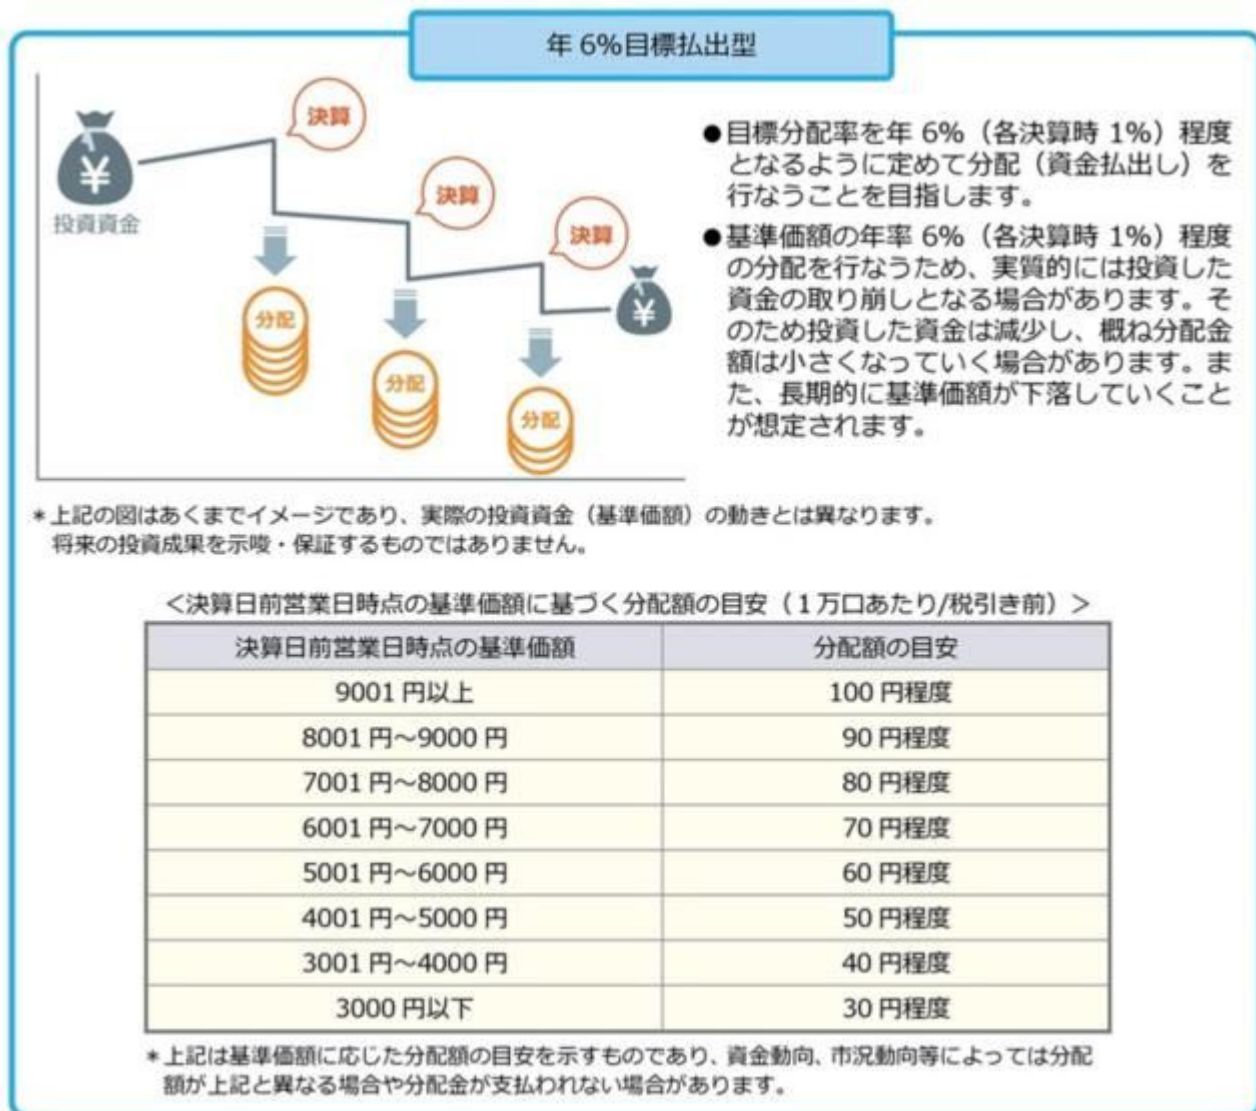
年 6%目標払出型

¥

投資資金

決算

分配

決算

分配

決算

分配

¥

●目標分配率を年 6%（各決算時 1%）程度となるように定めて分配（資金払出し）を行なうことを目指します。

●基準価額の年率 6%（各決算時 1%）程度の分配を行なうため、実質的には投資した資金の取り崩しとなる場合があります。そのため投資した資金は減少し、概ね分配金額は小さくなっていく場合があります。また、長期的に基準価額が下落していくことが想定されます。

＊上記の図はあくまでイメージであり、実際の投資資金（基準価額）の動きとは異なります。将来の投資成果を示唆・保証するものではありません。

＜決算日前営業日時点の基準価額に基づく分配額の目安（1万口あたり/税引き前）＞

| 決算日前営業日時点の基準価額 | 分配額の目安 |
|---|---|
| 9001 円以上 | 100 円程度 |
| 8001 円～9000 円 | 90 円程度 |
| 7001 円～8000 円 | 80 円程度 |
| 6001 円～7000 円 | 70 円程度 |
| 5001 円～6000 円 | 60 円程度 |
| 4001 円～5000 円 | 50 円程度 |
| 3001 円～4000 円 | 40 円程度 |
| 3000 円以下 | 30 円程度 |

＊上記は基準価額に応じた分配額の目安を示すものであり、資金動向、市況動向等によっては分配額が上記と異なる場合や分配金が支払われない場合があります。